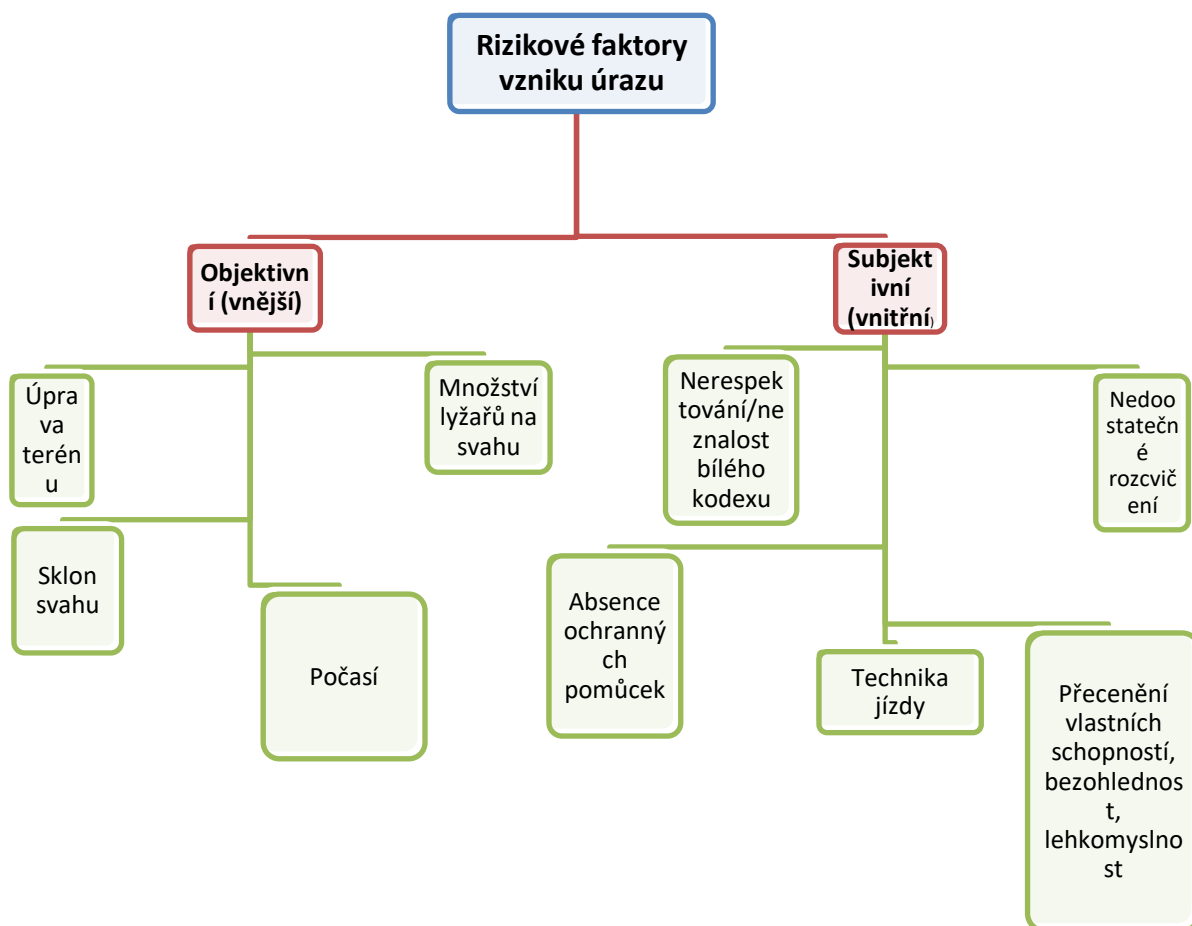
Rizikové faktory vzniku úrazu

Objektivní (vnější)

Subjektivní (vnitřní)

Úprava terénu

Množství lyžařů na svahu

Sklon svahu

Počasí

Nerespektování/neznalost bílého kodexu

Nedoostatečné rozcvičení

Absence ochranných pomůcek

Technika jízdy

Přecenění vlastních schopností, bezohlednost, lehkomyslnost